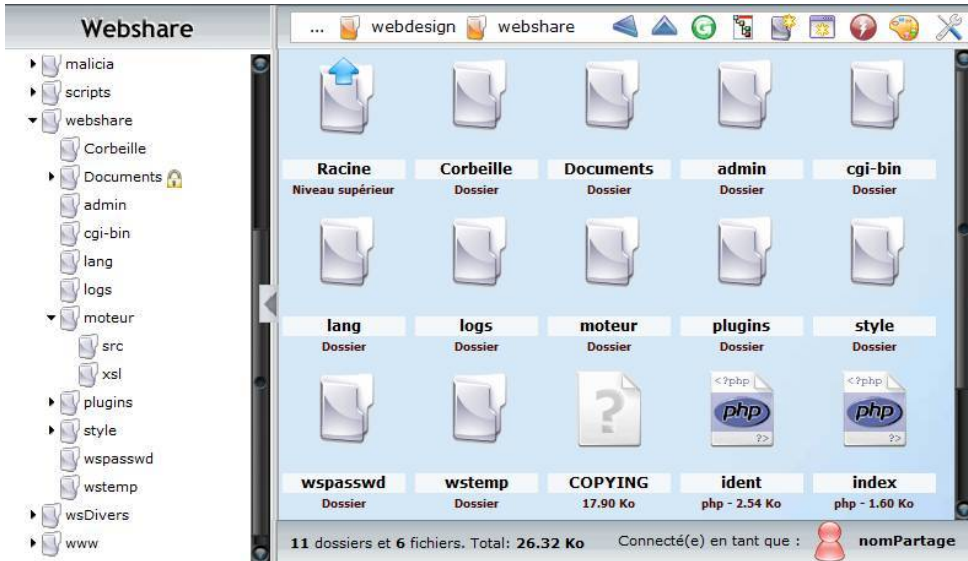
Webshare

malicia
scripts
webshare
Corbeille
Documents
admin
cgi-bin
lang
logs
moteur
src
xsl
plugins
style
wspasswd
wstemp
wsDivers
www

... webdesign webshare

Racine
Niveau supérieur

Corbeille
Dossier

Documents
Dossier

admin
Dossier

cgi-bin
Dossier

lang
Dossier

logs
Dossier

moteur
Dossier

plugins
Dossier

style
Dossier

wspasswd
Dossier

wstemp
Dossier

COPYING
17.90 Ko

<?php php ?>
ident
php - 2.54 Ko

<?php php ?>
index
php - 1.60 Ko

11 dossiers et 6 fichiers. Total: 26.32 Ko

Connecté(e) en tant que : nomPartage